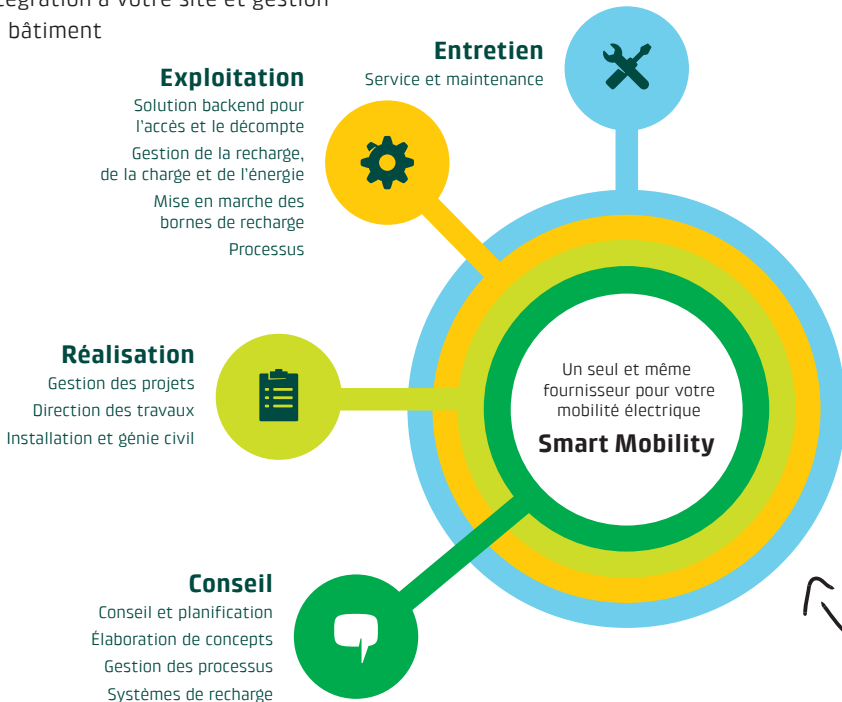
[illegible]égration à votre site et gestion bâtiment

Entretien
Service et maintenance

Exploitation
Solution backend pour l'accès et le décompte
Gestion de la recharge, de la charge et de l'énergie
Mise en marche des bornes de recharge
Processus

Réalisation
Gestion des projets
Direction des travaux
Installation et génie civil

Un seul et même fournisseur pour votre mobilité électrique
Smart Mobility

Conseil
Conseil et planification
Élaboration de concepts
Gestion des processus
Systèmes de recharge